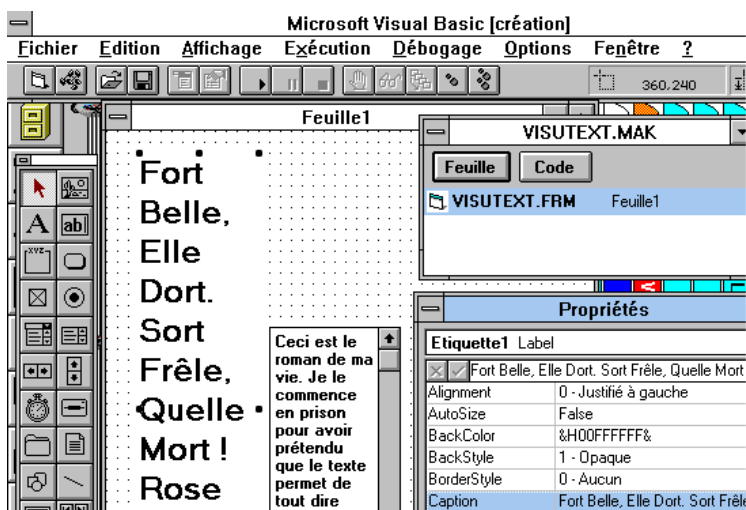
Microsoft Visual Basic [création]

Fichier Edition Affichage Exécution Débogage Options Fenêtre ?

360,240

Feuille1

Fort
Belle,
Elle
Dort.
Sort
Frêle,
Quelle
Mort !
Rose

Ceci est le roman de ma vie. Je le commence en prison pour avoir prétendu que le texte permet de tout dire

VISUTEXT.MAK

Feuille Code

VISUTEXT.FRM Feuille1

Propriétés

Etiquette1 Label

Fort Belle, Elle Dort. Sort Frêle, Quelle Mort

| | |
|---|---|
| Alignment | 0 - Justifié à gauche |
| AutoSize | False |
| BackColor | &H00FFFFFF& |
| BackStyle | 1 - Opaque |
| BorderStyle | 0 - Aucun |
| Caption | Fort Belle, Elle Dort. Sort Frêle |